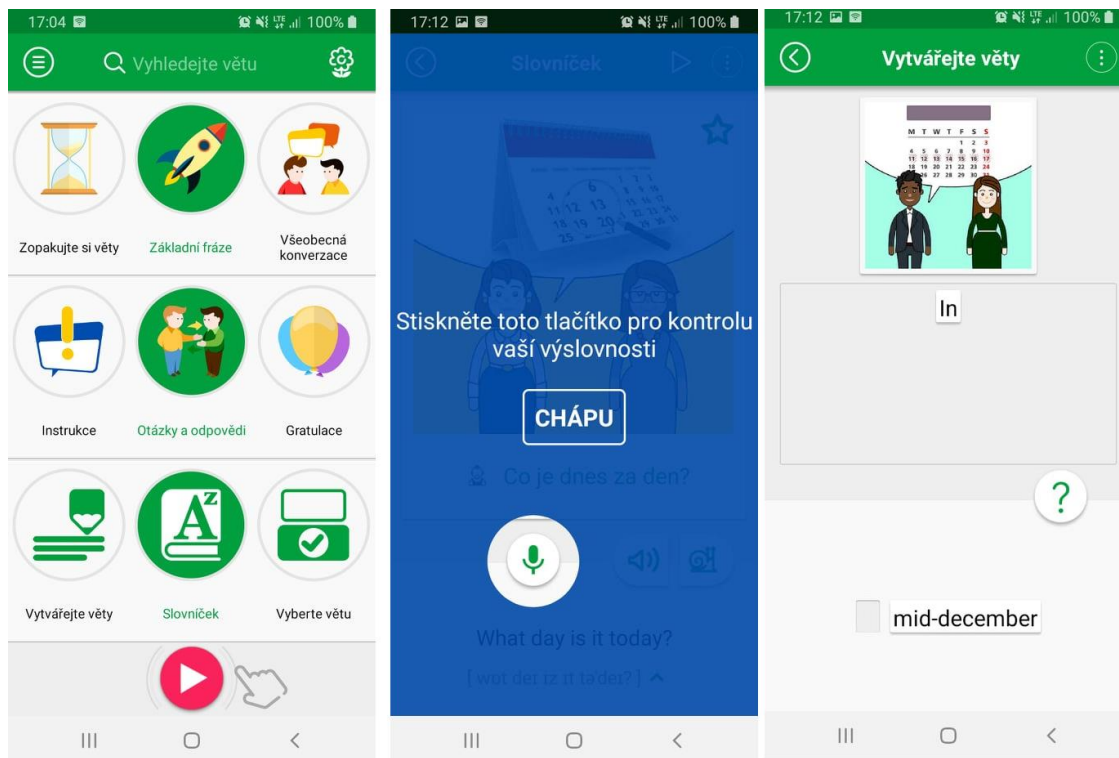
17:04 100%

Vyhledejte větu

Zopakujte si věty

Základní fráze

Všeobecná konverzace

Instrukce

Otázky a odpovědi

Gratulace

Vytvářejte věty

Slovníček

Vyberte větu

17:12 100%

Slovníček

Stiskněte toto tlačítko pro kontrolu vaší výslovnosti

CHÁPU

Co je dnes za den?

What day is it today?

[ wɒt deɪ ɪz ɪt təˈdeɪ? ]

17:12 100%

Vytvářejte věty

M T W T F S S
1 2 3
4 5 6 7 8 9 10
11 12 13 14 15 16 17
18 19 20 21 22 23 24
25 26 27 28 29 30

In

?

mid-december